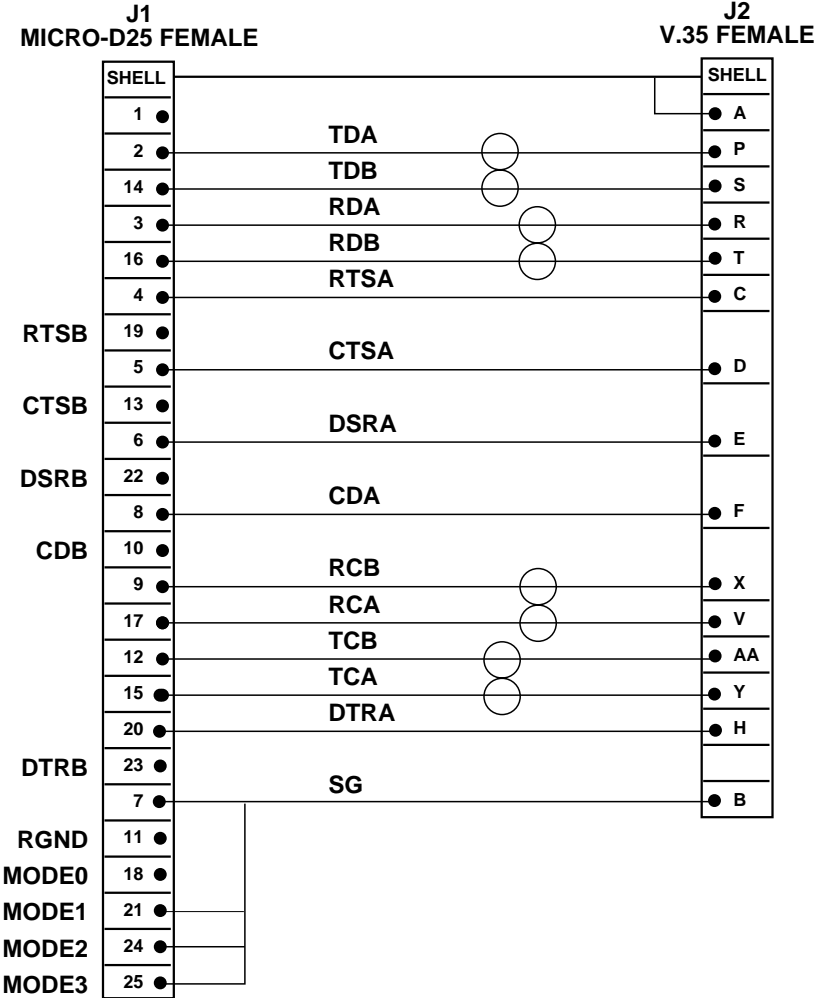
J1
MICRO-D25 FEMALE

J2
V.35 FEMALE

SHELL
1
2 TDA P
14 TDB S
3 RDA R
16 RDB T
4 RTSA C
RTSB 19
5 CTSA D
CTSB 13
6 DSRA E
DSRB 22
8 CDA F
CDB 10
9 RCB X
17 RCA V
12 TCB AA
15 TCA Y
20 DTRA H
DTRB 23
7 SG B
RGND 11
MODE0 18
MODE1 21
MODE2 24
MODE3 25

SHELL
A